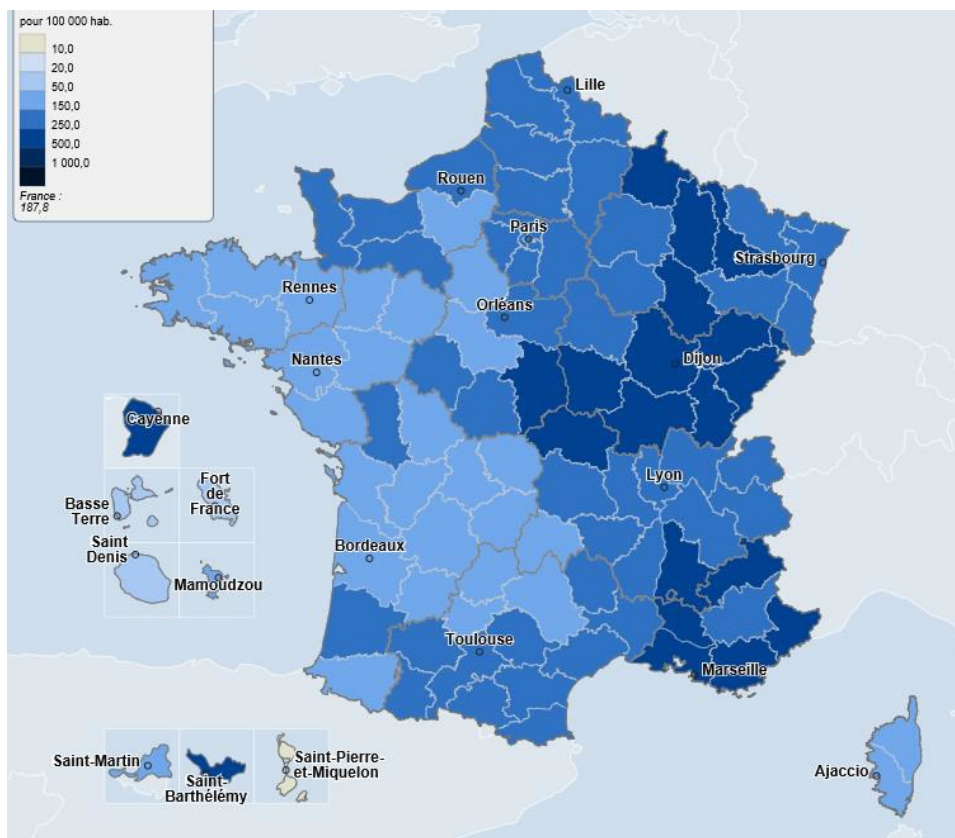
pour 100 000 hab.
10,0
20,0
50,0
150,0
250,0
500,0
1 000,0
France : 187,8

Lille
Rouen
Paris
Strasbourg
Rennes
Orléans
Nantes
Dijon
Cayenne
Fort de France
Basse Terre
Lyon
Saint Denis
Mamoudzou
Bordeaux
Toulouse
Marseille
Ajaccio
Saint-Martin
Saint-Barthélémy
Saint-Pierre-et-Miquelon